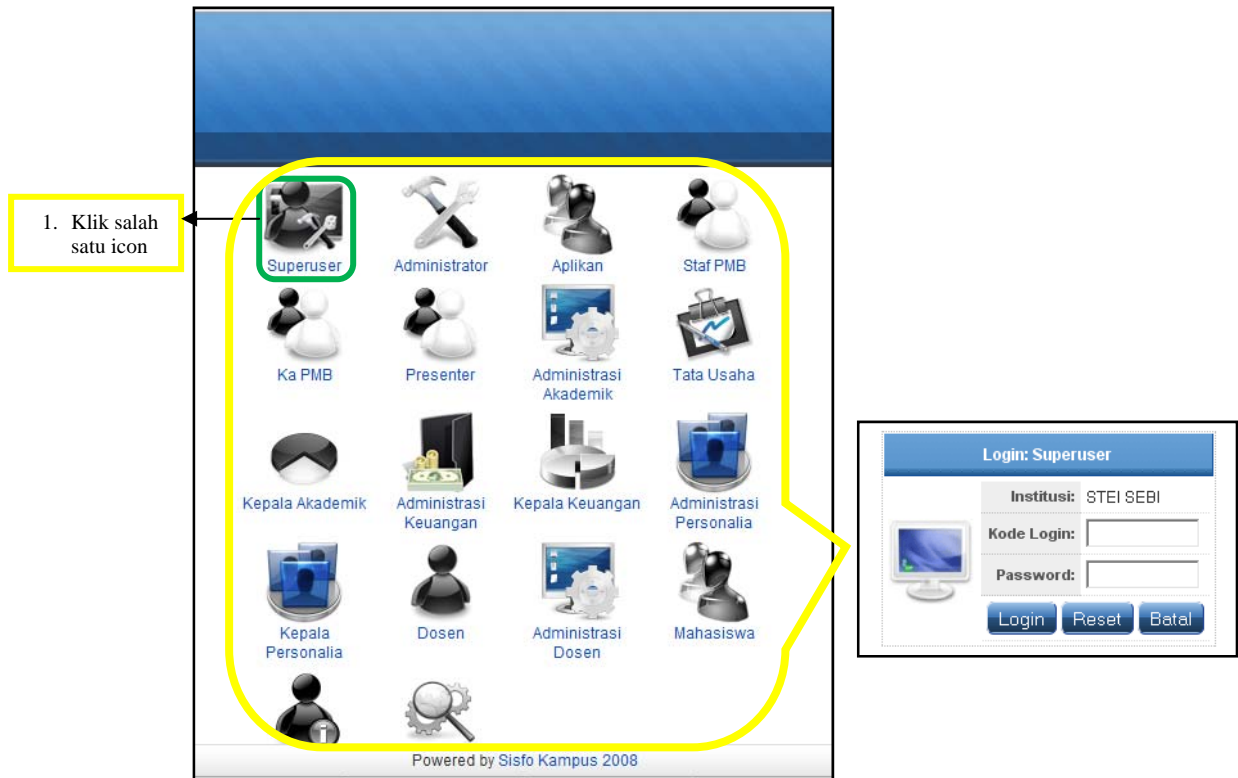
1. Klik salah satu icon

Superuser
Administrator
Aplikan
Staf PMB
Ka PMB
Presenter
Administrasi Akademik
Tata Usaha
Kepala Akademik
Administrasi Keuangan
Kepala Keuangan
Administrasi Personalia
Kepala Personalia
Dosen
Administrasi Dosen
Mahasiswa

Powered by Sisfo Kampus 2008

Login: Superuser

| Institusi: | STEI SEBI |
|---|---|
| Kode Login: | |
| Password: | |

Login Reset Batal